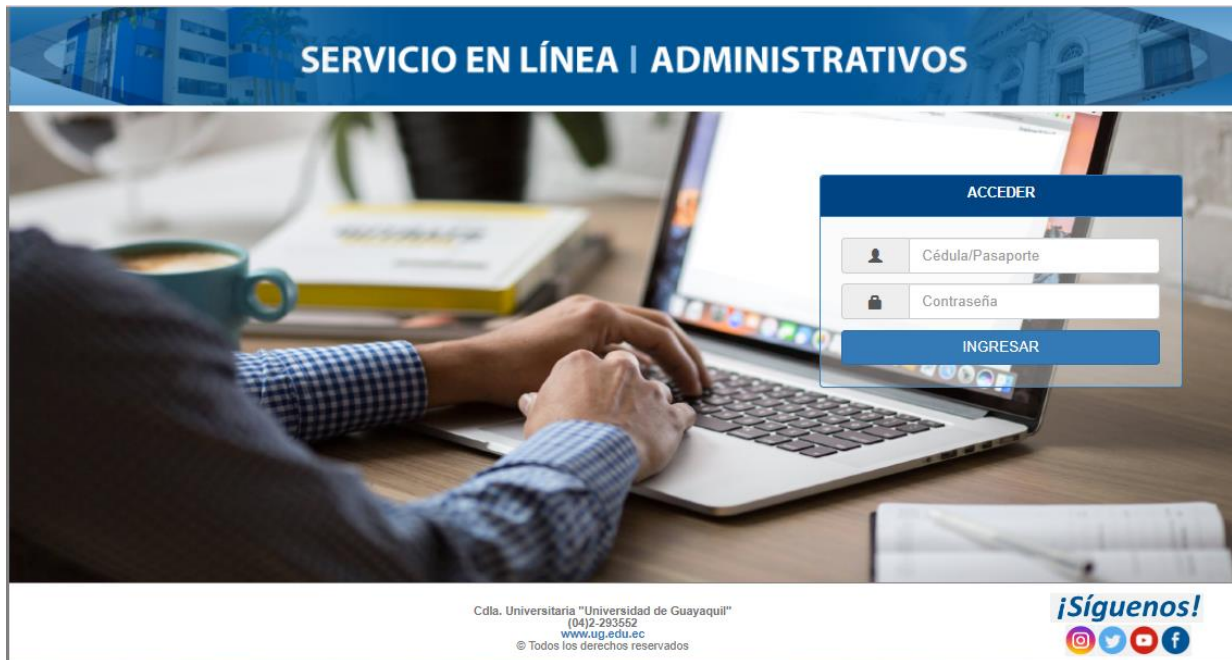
SERVICIO EN LÍNEA | ADMINISTRATIVOS

ACCEDER

Cédula/Pasaporte

Contraseña

INGRESAR

Cdla. Universitaria "Universidad de Guayaquil"
(04)2-293552
www.ug.edu.ec
© Todos los derechos reservados

¡Síguenos!